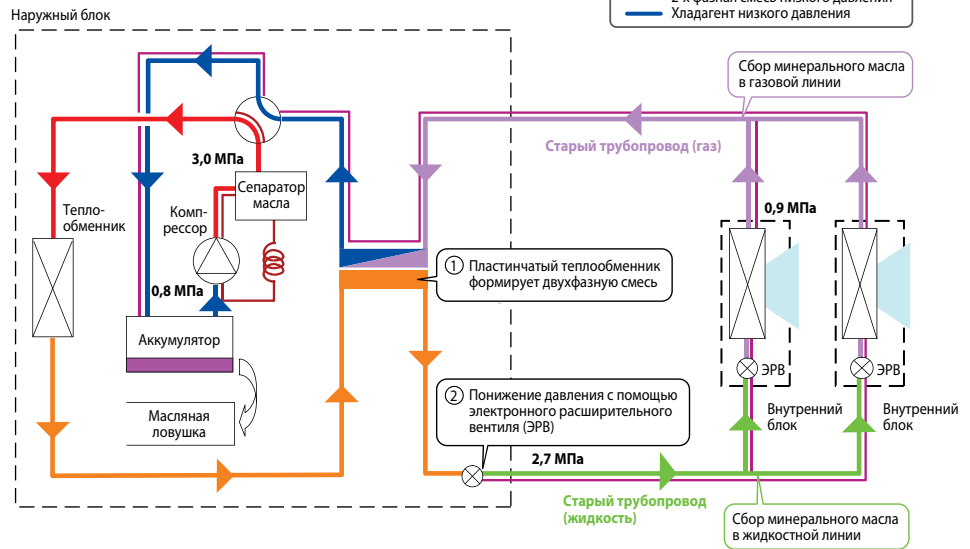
Наружный блок

2-х фазная смесь низкого давления
Хладагент низкого давления

Сбор минерального масла в газовой линии

Старый трубопровод (газ)

3,0 МПа

Сепаратор масла

Тепло-обменник

Комп-рессор

0,9 МПа

0,8 МПа

① Пластинчатый теплообменник формирует двухфазную смесь

Аккумулятор

ЭРВ

ЭРВ

② Понижение давления с помощью электронного расширительного вентиля (ЭРВ)

Масляная ловушка

Внутренний блок

Внутренний блок

2,7 МПа

Старый трубопровод (жидкость)

Сбор минерального масла в жидкостной линии